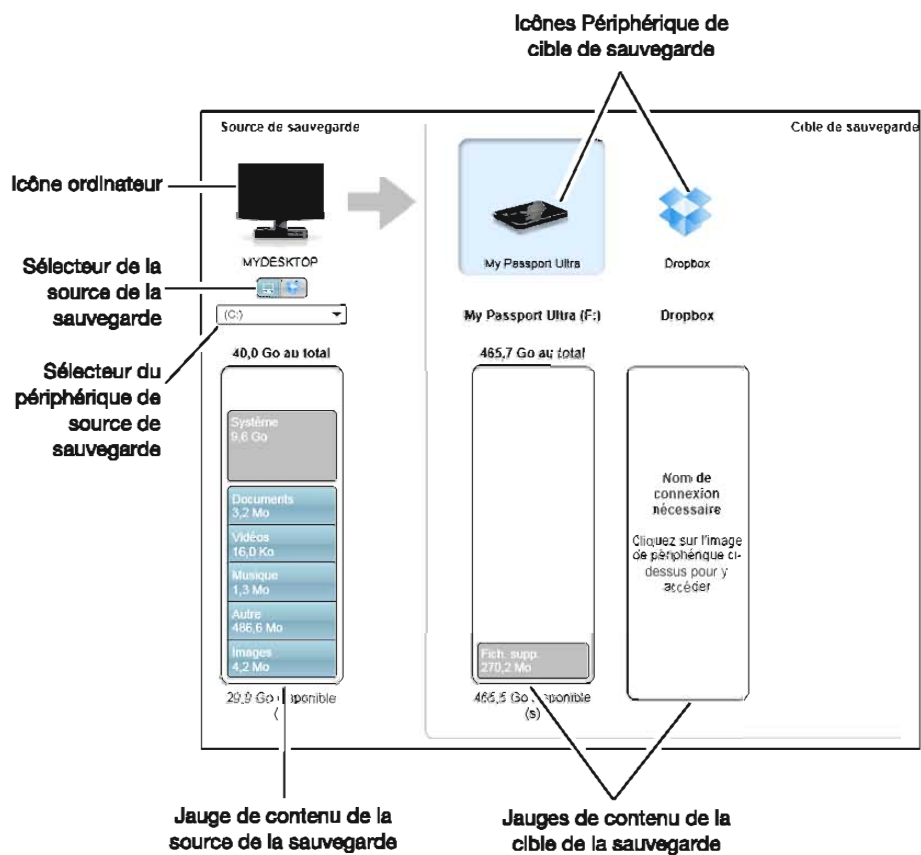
Icônes Périphérique de cible de sauvegarde

Source de sauvegarde

Cible de sauvegarde

Icône ordinateur

MYDESKTOP

My Passport Ultra

Dropbox

Sélecteur de la source de la sauvegarde

(C:)

My Passport Ultra (F:)

Dropbox

Sélecteur du périphérique de source de sauvegarde

40,0 Go au total

465,7 Go au total

Système
9,6 Go

Documents
3,2 Mo

Vidéos
16,0 Ko

Musique
1,3 Mo

Autre
486,6 Mo

Images
4,2 Mo

Nom de connexion nécessaire

Cliquez sur l'image de périphérique ci-dessus pour y accéder

Fich. supp.
270,2 Mo

29,9 Go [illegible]ponible (

465,5 Go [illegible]ponible (s)

Jauge de contenu de la source de la sauvegarde

Jauges de contenu de la cible de la sauvegarde